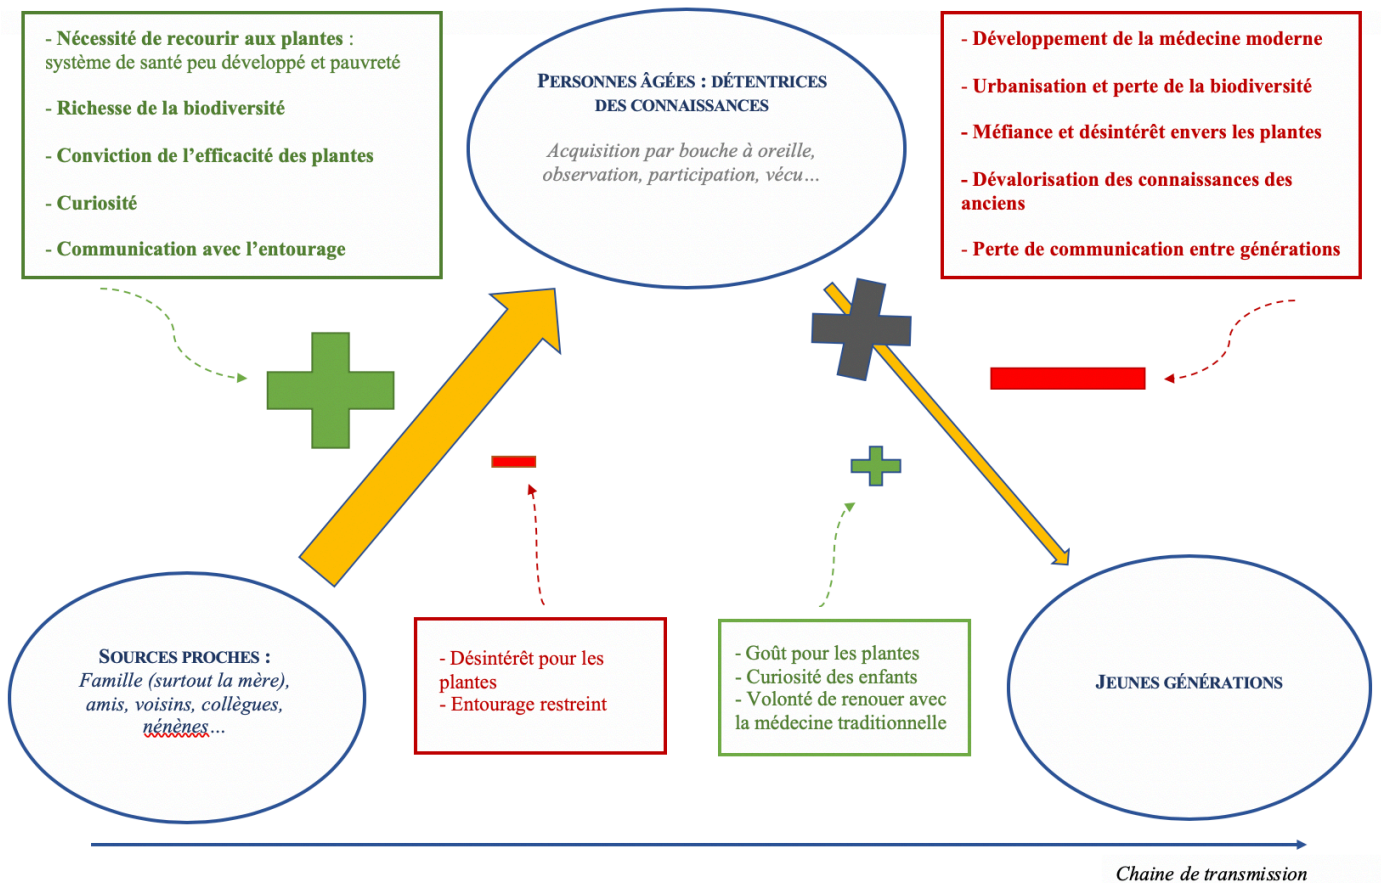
- Nécessité de recourir aux plantes : système de santé peu développé et pauvreté

- Richesse de la biodiversité

- Conviction de l’efficacité des plantes

- Curiosité

- Communication avec l’entourage

PERSONNES ÂGÉES : DÉTENTRICES DES CONNAISSANCES

Acquisition par bouche à oreille, observation, participation, vécu…

- Développement de la médecine moderne

- Urbanisation et perte de la biodiversité

- Méfiance et désintérêt envers les plantes

- Dévalorisation des connaissances des anciens

- Perte de communication entre générations

SOURCES PROCHES :
Famille (surtout la mère), amis, voisins, collègues, nénènes…

- Désintérêt pour les plantes
- Entourage restreint

- Goût pour les plantes
- Curiosité des enfants
- Volonté de renouer avec la médecine traditionnelle

JEUNES GÉNÉRATIONS

Chaine de transmission